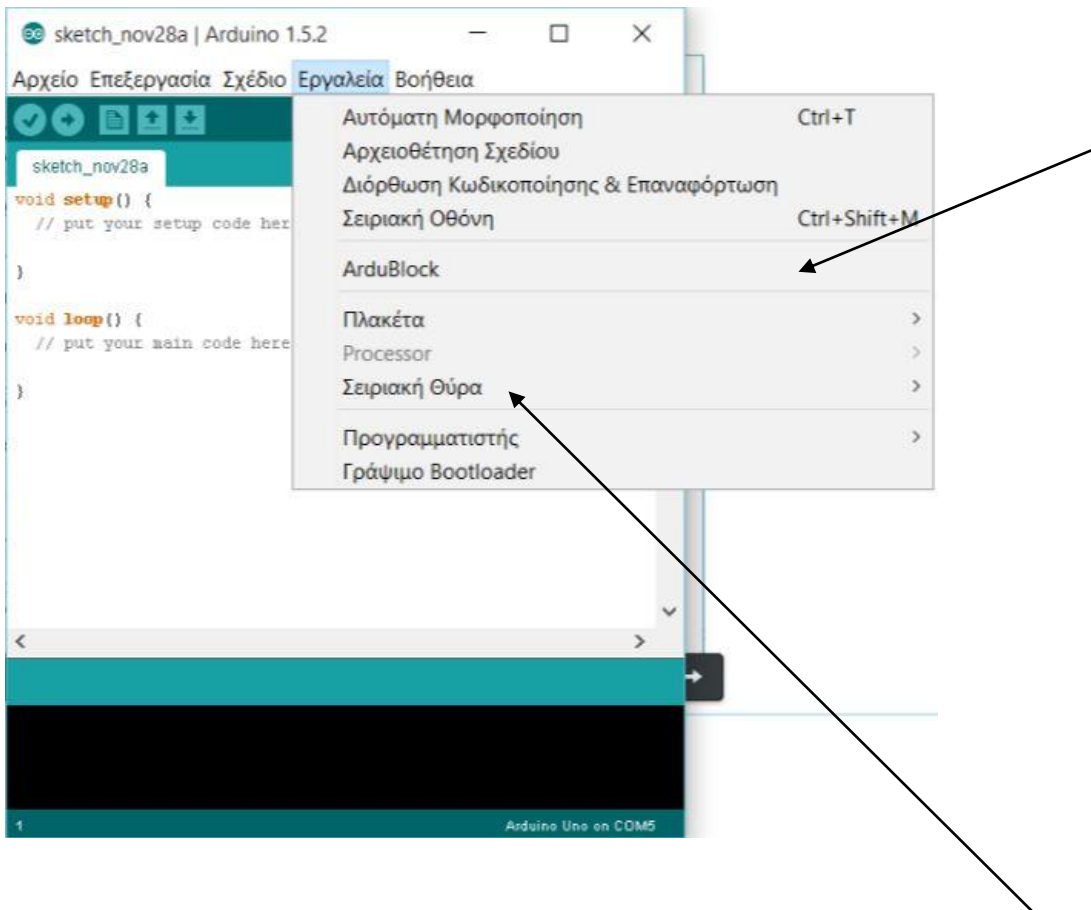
sketch_nov28a | Arduino 1.5.2

Αρχείο Επεξεργασία Σχέδιο Εργαλεία Βοήθεια

sketch_nov28a

void setup() {
  // put your setup code her

}

void loop() {
  // put your main code here

}

Αυτόματη Μορφοποίηση Ctrl+T
Αρχειοθέτηση Σχεδίου
Διόρθωση Κωδικοποίησης & Επαναφόρτωση
Σειριακή Οθόνη Ctrl+Shift+M
ArduBlock
Πλακέτα
Processor
Σειριακή Θύρα
Προγραμματιστής
Γράψιμο Bootloader

1

Arduino Uno on COM5